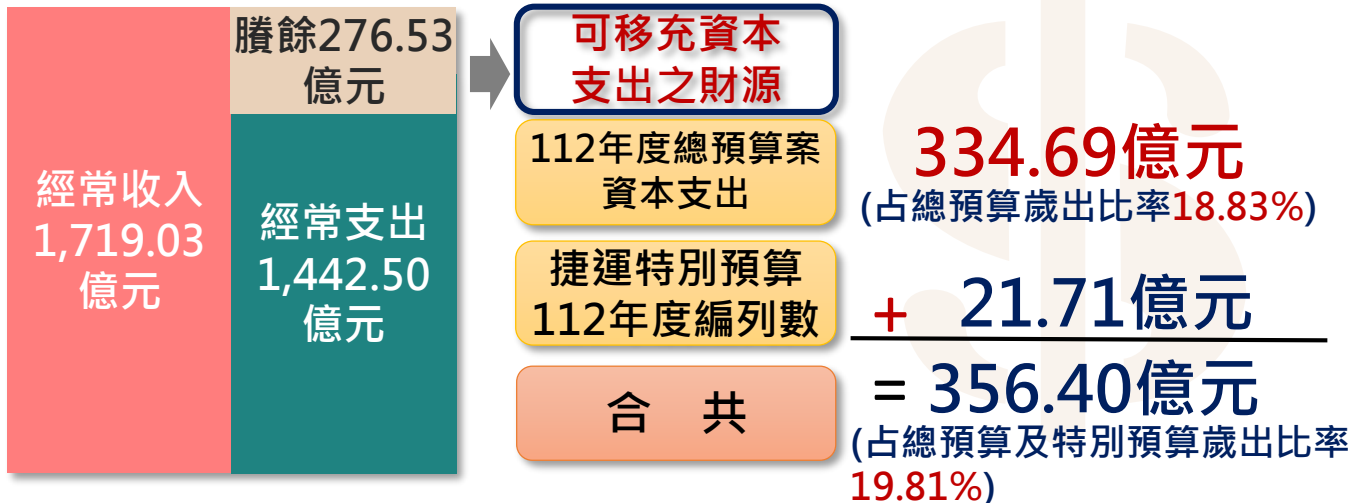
經常收入
1,719.03
億元

賸餘276.53
億元

經常支出
1,442.50
億元

可移充資本
支出之財源

112年度總預算案
資本支出

334.69億元
(占總預算歲出比率18.83%)

捷運特別預算
112年度編列數

+ 21.71億元

合 共

= 356.40億元
(占總預算及特別預算歲出比率19.81%)